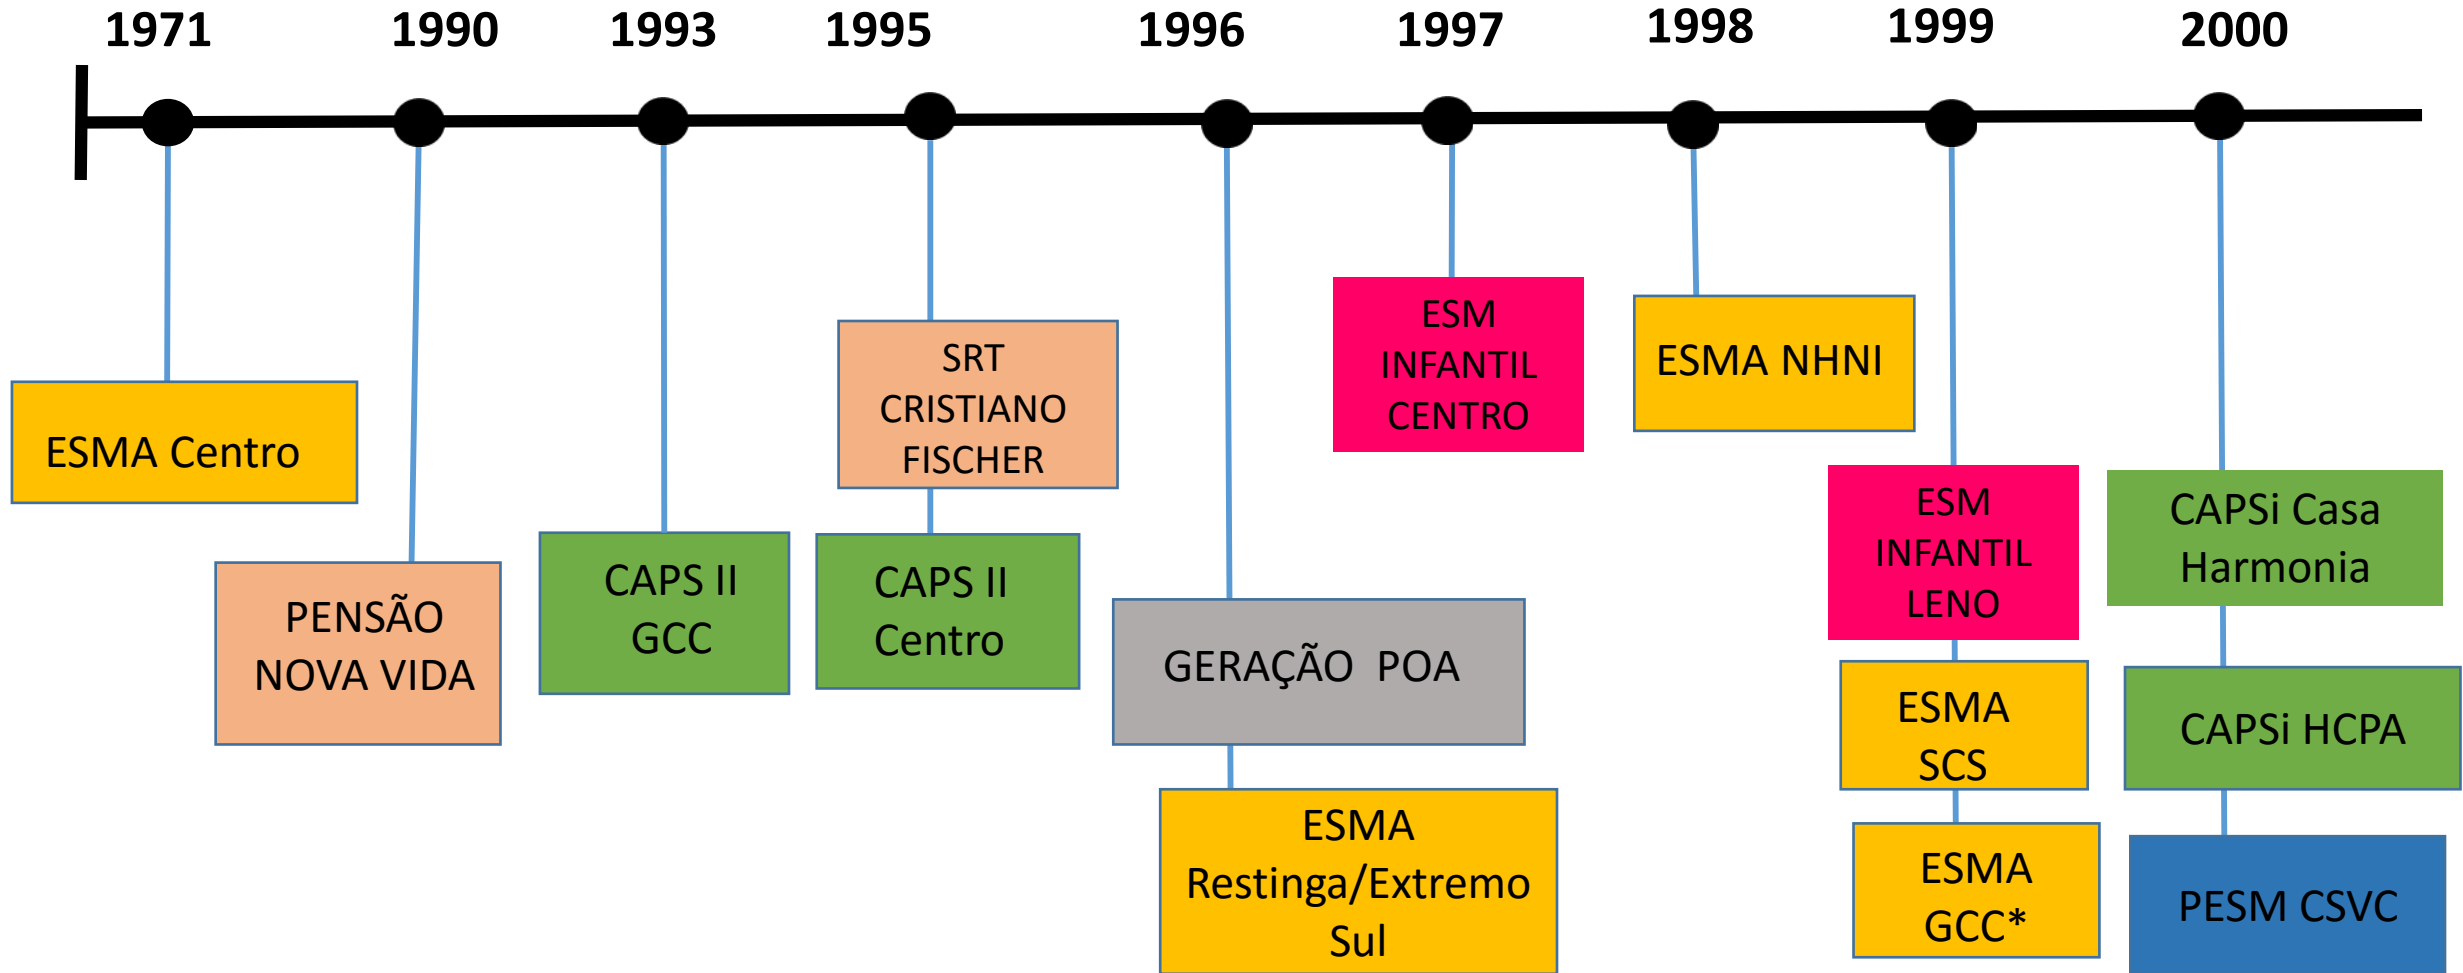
1971 1990 1993 1995 1996 1997 1998 1999 2000

ESMA Centro

PENSÃO NOVA VIDA

CAPS II GCC

SRT CRISTIANO FISCHER

CAPS II Centro

GERAÇÃO POA

ESMA Restinga/Extremo Sul

ESM INFANTIL CENTRO

ESMA NHNI

ESM INFANTIL LENO

ESMA SCS

ESMA GCC*

CAPSi Casa Harmonia

CAPSi HCPA

PESM CSVC